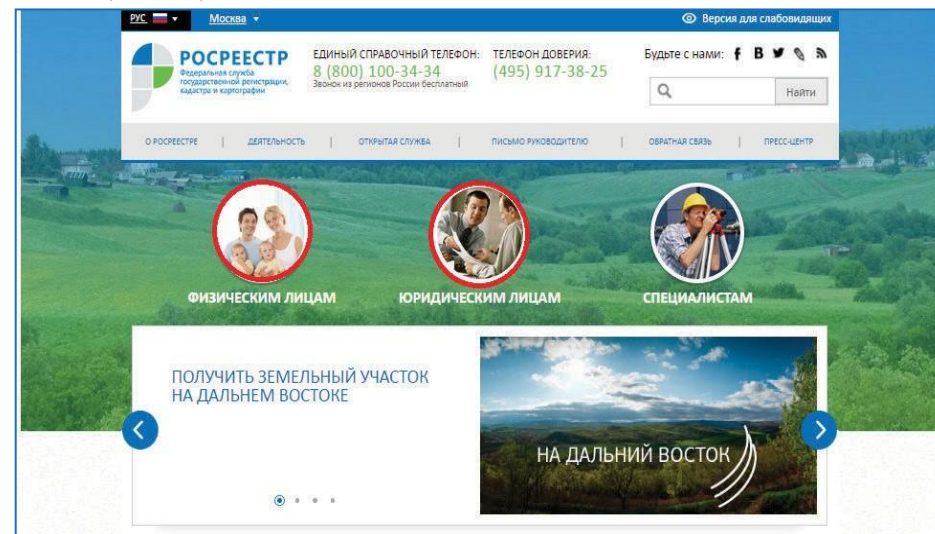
РУС Москва

Версия для слабовидящих

РОСРЕЕСТР
Федеральная служба государственной регистрации, кадастра и картографии

ЕДИНЫЙ СПРАВОЧНЫЙ ТЕЛЕФОН:
8 (800) 100-34-34
Звонок из регионов России бесплатный

ТЕЛЕФОН ДОВЕРИЯ:
(495) 917-38-25

Будьте с нами: f B

Найти

О РОСРЕЕСТРЕ | ДЕЯТЕЛЬНОСТЬ | ОТКРЫТАЯ СЛУЖБА | ПИСЬМО РУКОВОДИТЕЛЮ | ОБРАТНАЯ СВЯЗЬ | ПРЕСС-ЦЕНТР

ФИЗИЧЕСКИМ ЛИЦАМ

ЮРИДИЧЕСКИМ ЛИЦАМ

СПЕЦИАЛИСТАМ

ПОЛУЧИТЬ ЗЕМЕЛЬНЫЙ УЧАСТОК НА ДАЛЬНЕМ ВОСТОКЕ

НА ДАЛЬНИЙ ВОСТОК